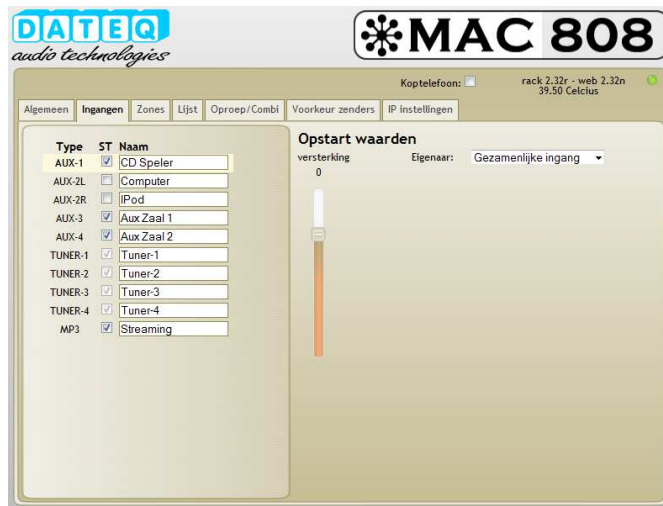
DATEQ
audio technologies

MAC 808

Koptelefoon:

rack 2.32r - web 2.32n
39.50 Celcius

Algemeen | Ingangen | Zones | Lijst | Oproep/Combi | Voorkeur zenders | IP instellingen

| Type | ST | Naam |
|---|---|---|
| AUX-1 | ☑ | CD Speler |
| AUX-2L | ☐ | Computer |
| AUX-2R | ☐ | IPod |
| AUX-3 | ☑ | Aux Zaal 1 |
| AUX-4 | ☑ | Aux Zaal 2 |
| TUNER-1 | ☑ | Tuner-1 |
| TUNER-2 | ☑ | Tuner-2 |
| TUNER-3 | ☑ | Tuner-3 |
| TUNER-4 | ☑ | Tuner-4 |
| MP3 | ☑ | Streaming |

Opstart waarden

versterking
0

Eigenaar: Gezamenlijke ingang